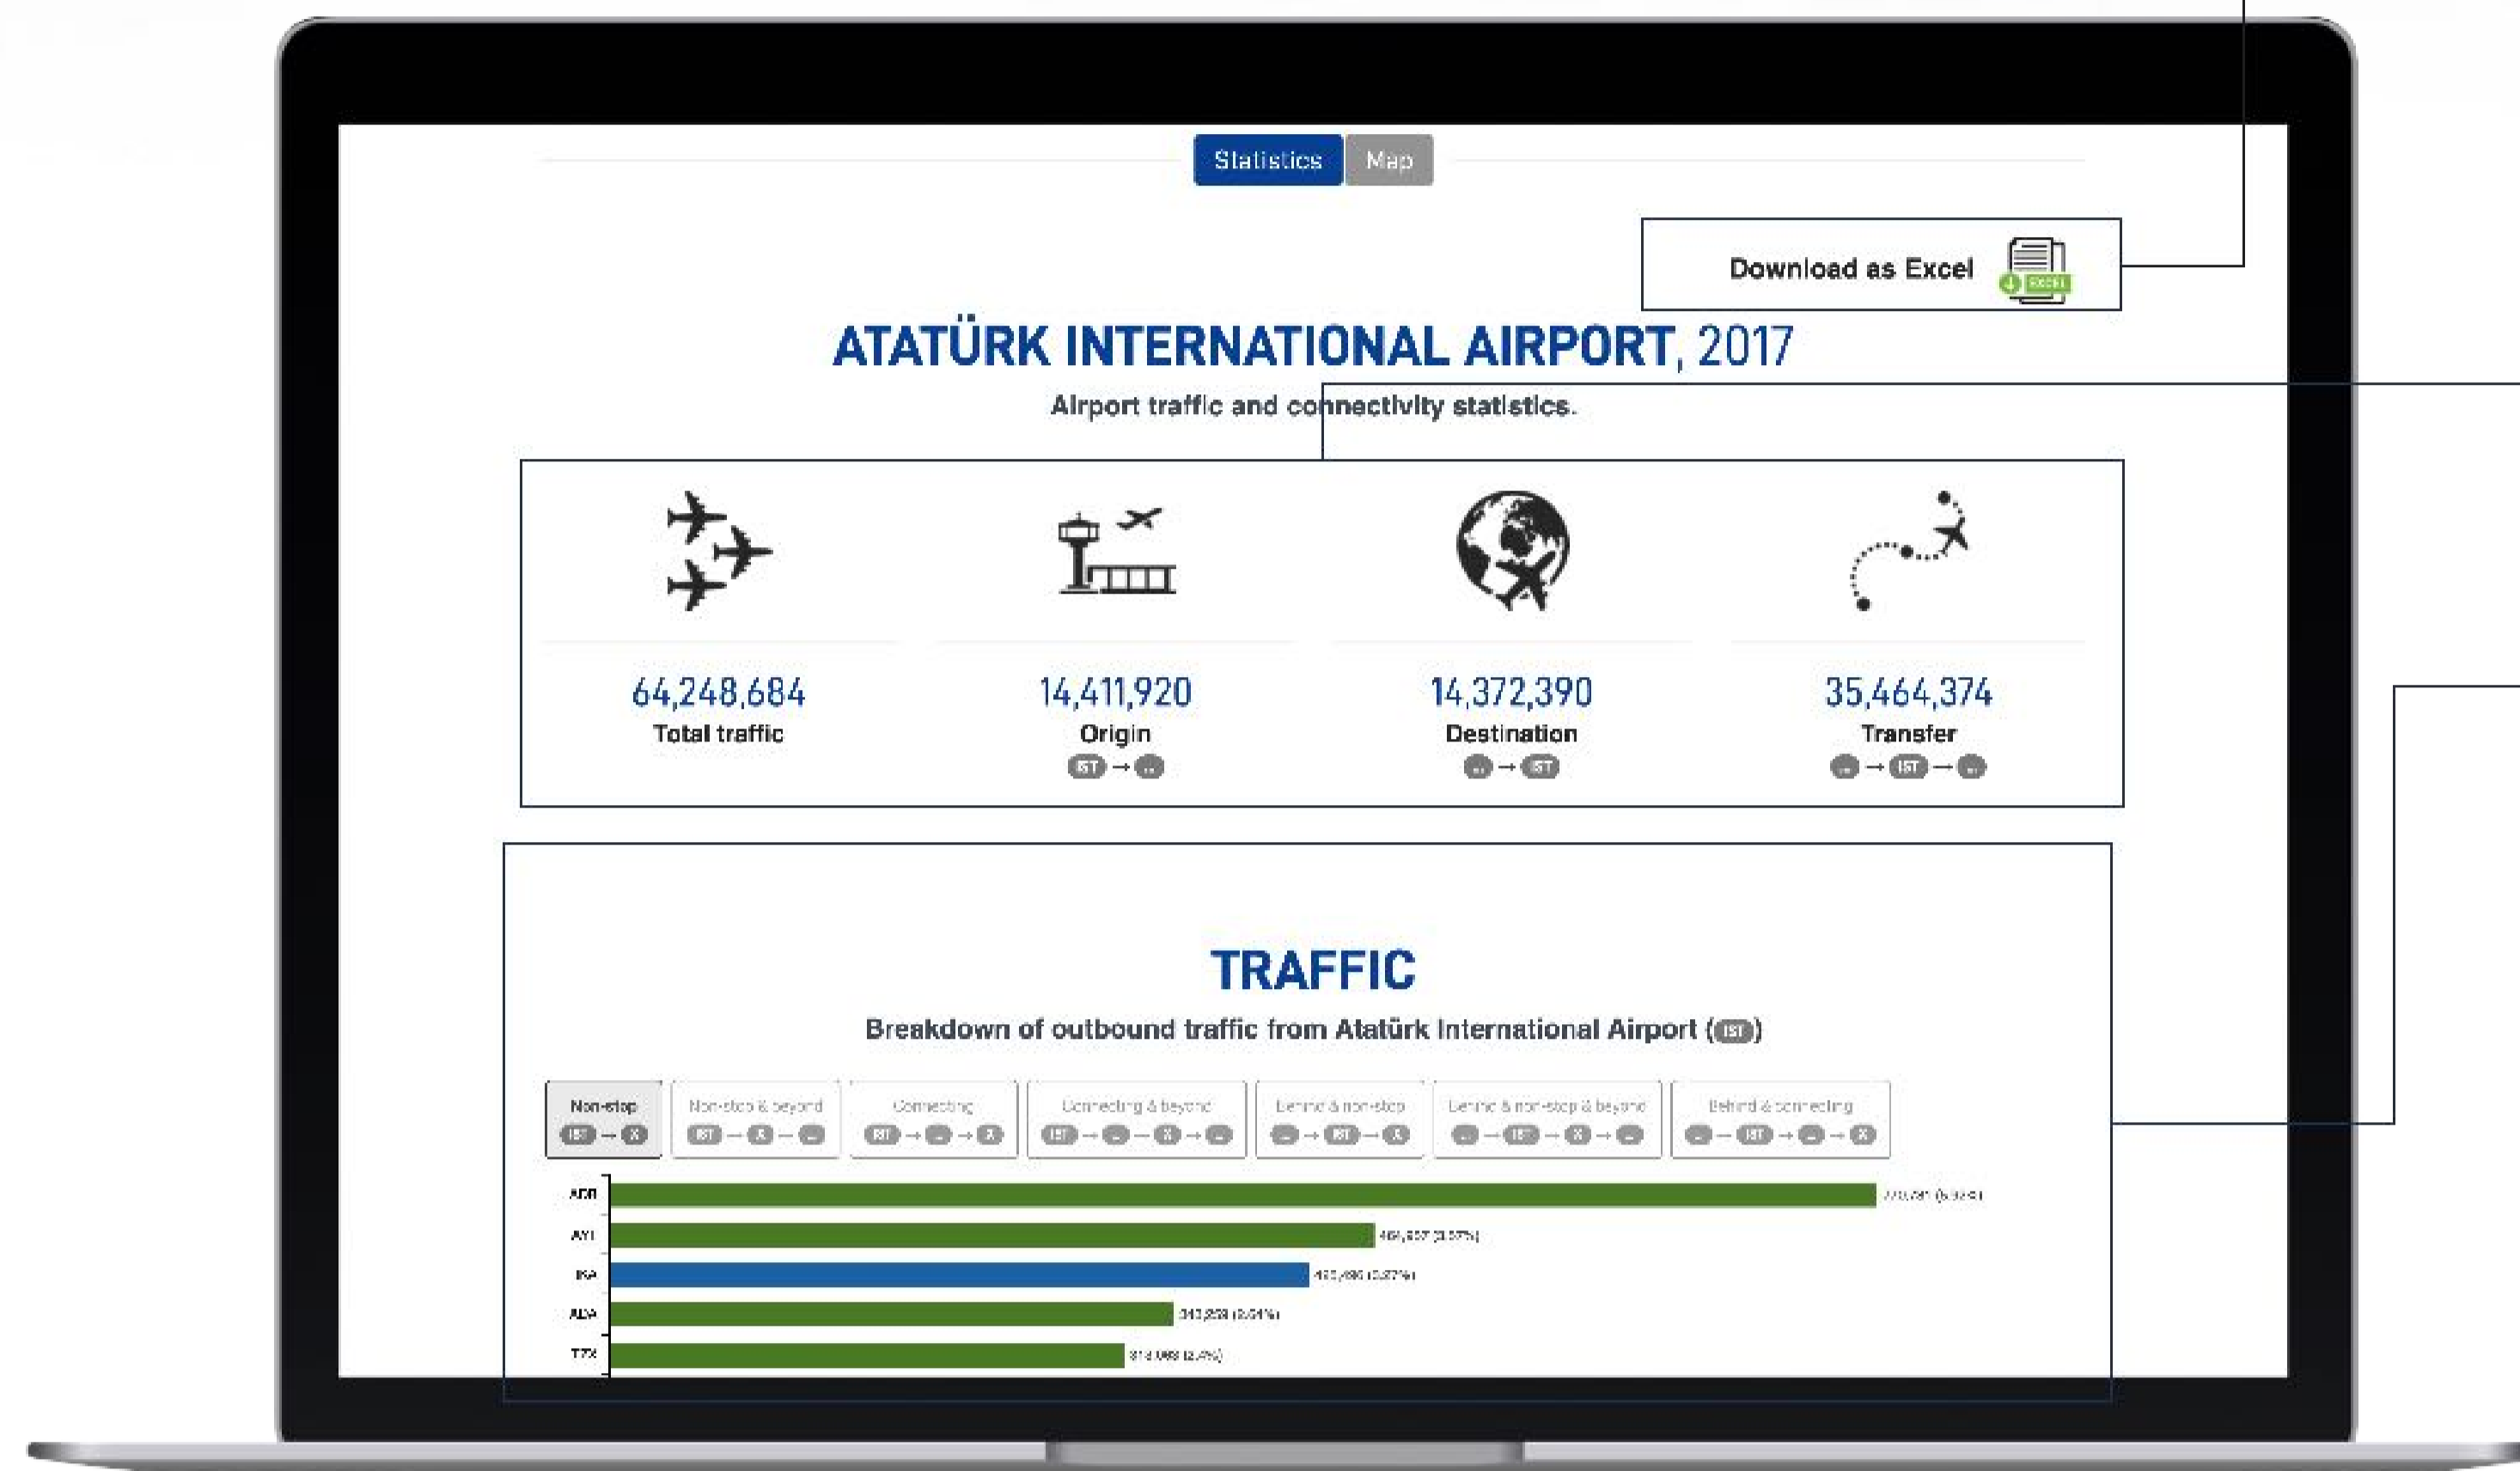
Statistics Map

Download as Excel

ATATÜRK INTERNATIONAL AIRPORT, 2017

Airport traffic and connectivity statistics.

64,248,684
Total traffic

14,411,920
Origin
IST → ...

14,372,390
Destination
... → IST

35,464,374
Transfer
... → IST → ...

TRAFFIC

Breakdown of outbound traffic from Atatürk International Airport (IST)

Non-stop IST → X | Non-stop & beyond IST → X → ... | Connecting IST → ... → X | Connecting & beyond IST → ... → X → ... | Behind & non-stop ... → IST → X | Behind & non-stop & beyond ... → IST → X → ... | Behind & connecting ... → IST → ... → X

ADB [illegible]
AYT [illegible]
IKA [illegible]
ADA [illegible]
TZX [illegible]